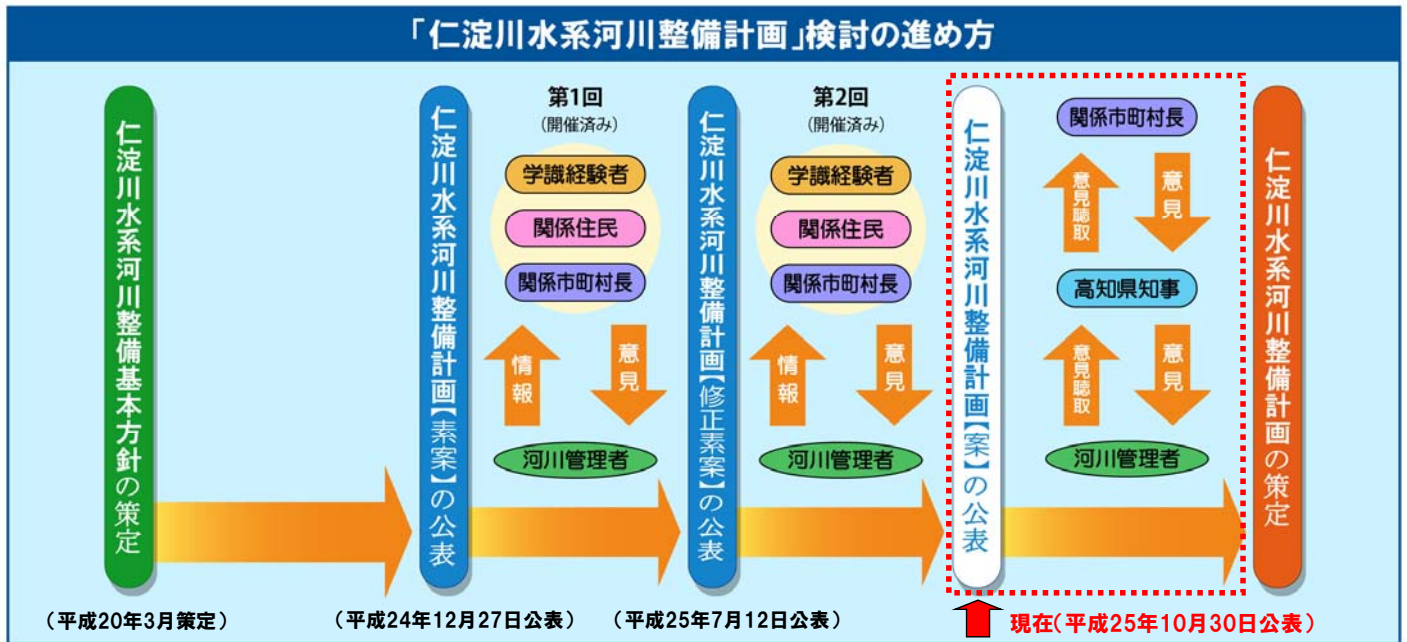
「仁淀川水系河川整備計画」検討の進め方

仁淀川水系河川整備基本方針の策定

（平成20年3月策定）

仁淀川水系河川整備計画【素案】の公表

（平成24年12月27日公表）

第1回
（開催済み）

学識経験者

関係住民

関係市町村長

情報

意見

河川管理者

仁淀川水系河川整備計画【修正素案】の公表

（平成25年7月12日公表）

第2回
（開催済み）

学識経験者

関係住民

関係市町村長

情報

意見

河川管理者

仁淀川水系河川整備計画【案】の公表

現在（平成25年10月30日公表）

関係市町村長

意見聴取

意見

高知県知事

意見聴取

意見

河川管理者

仁淀川水系河川整備計画の策定